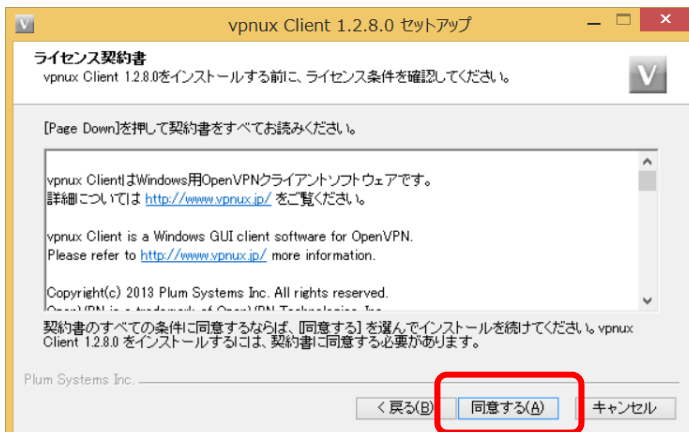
vpnux Client 1.2.8.0 セットアップ

ライセンス契約書

vpnux Client 1.2.8.0をインストールする前に、ライセンス条件を確認してください。

[Page Down]を押して契約書をすべてお読みください。

vpnux ClientはWindows用OpenVPNクライアントソフトウェアです。
詳細については http://www.vpnux.jp/ をご覧ください。

vpnux Client is a Windows GUI client software for OpenVPN.
Please refer to http://www.vpnux.jp/ more information.

Copyright(c) 2013 Plum Systems Inc. All rights reserved.
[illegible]

契約書のすべての条件に同意するならば、[同意する] を選んでインストールを続けてください。vpnux Client 1.2.8.0をインストールするには、契約書に同意する必要があります。

Plum Systems Inc.

< 戻る(B) 同意する(A) キャンセル